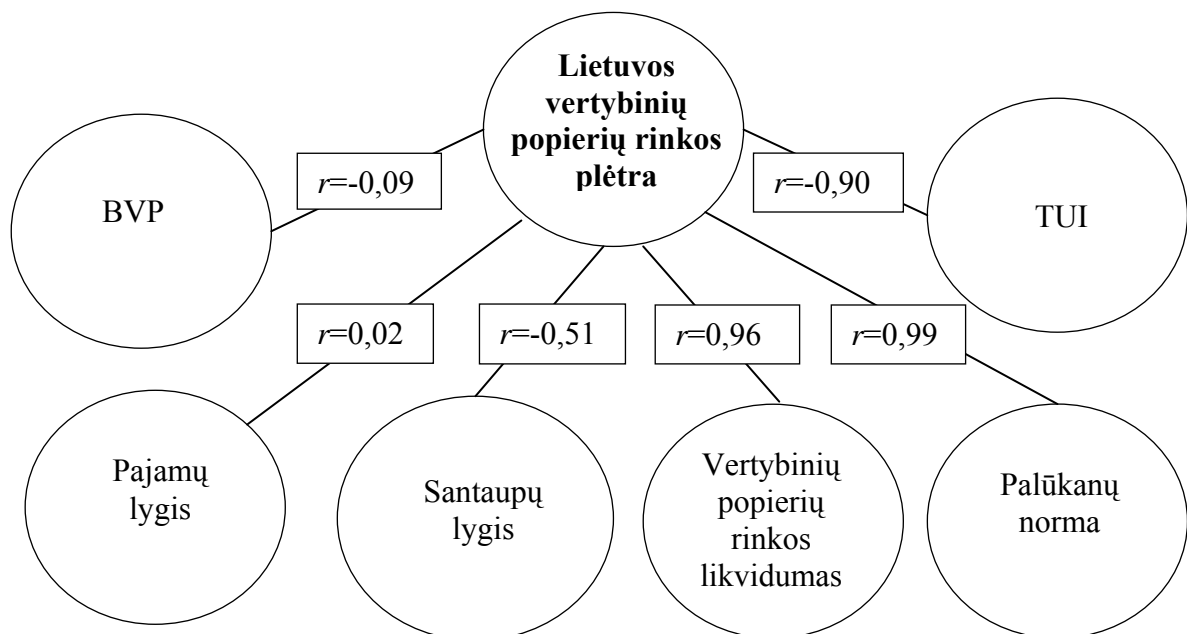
Lietuvos vertybinių popierių rinkos plėtra

BVP

$r$=-0,09

$r$=-0,90

TUI

$r$=0,02

$r$=-0,51

$r$=0,96

$r$=0,99

Pajamų lygis

Santaupų lygis

Vertybinių popierių rinkos likvidumas

Palūkanų norma